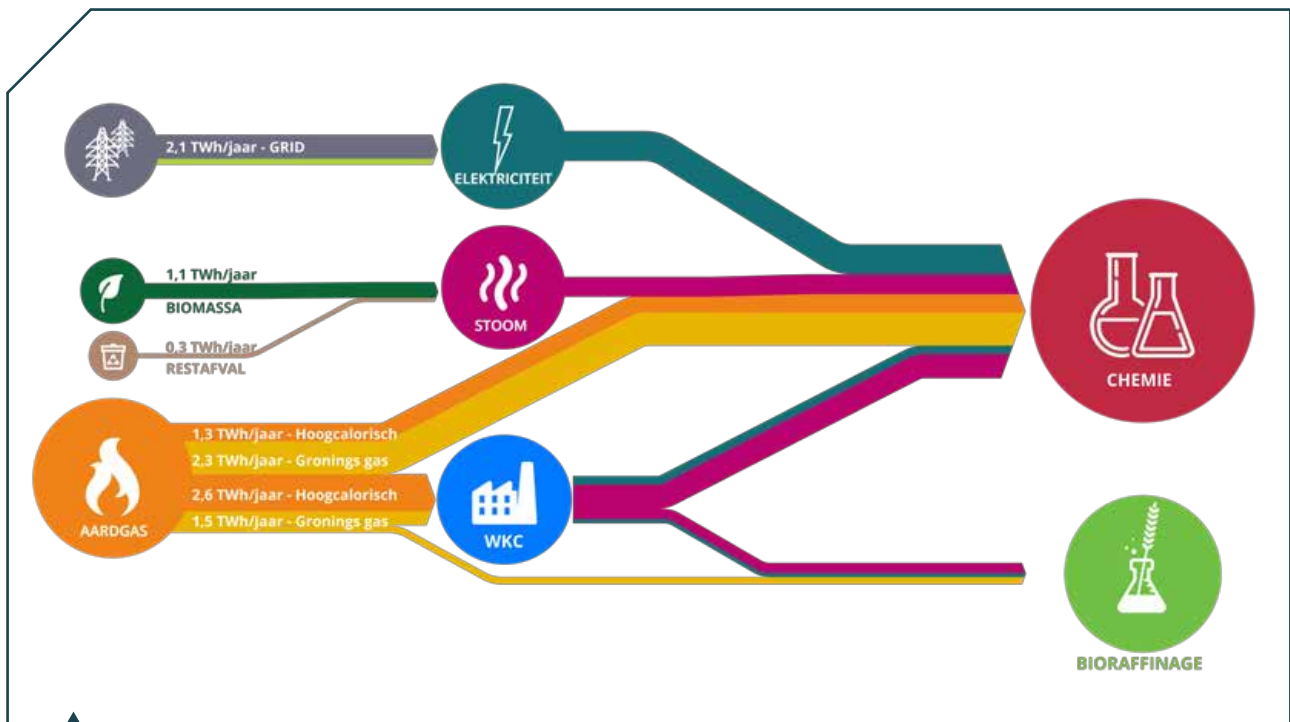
2,1 TWh/jaar - GRID

ELEKTRICITEIT

1,1 TWh/jaar

BIOMASSA

0,3 TWh/jaar

RESTAFVAL

STOOM

CHEMIE

1,3 TWh/jaar - Hoogcalorisch

2,3 TWh/jaar - Gronings gas

2,6 TWh/jaar - Hoogcalorisch

1,5 TWh/jaar - Gronings gas

AARDGAS

WKC

BIORAFFINAGE